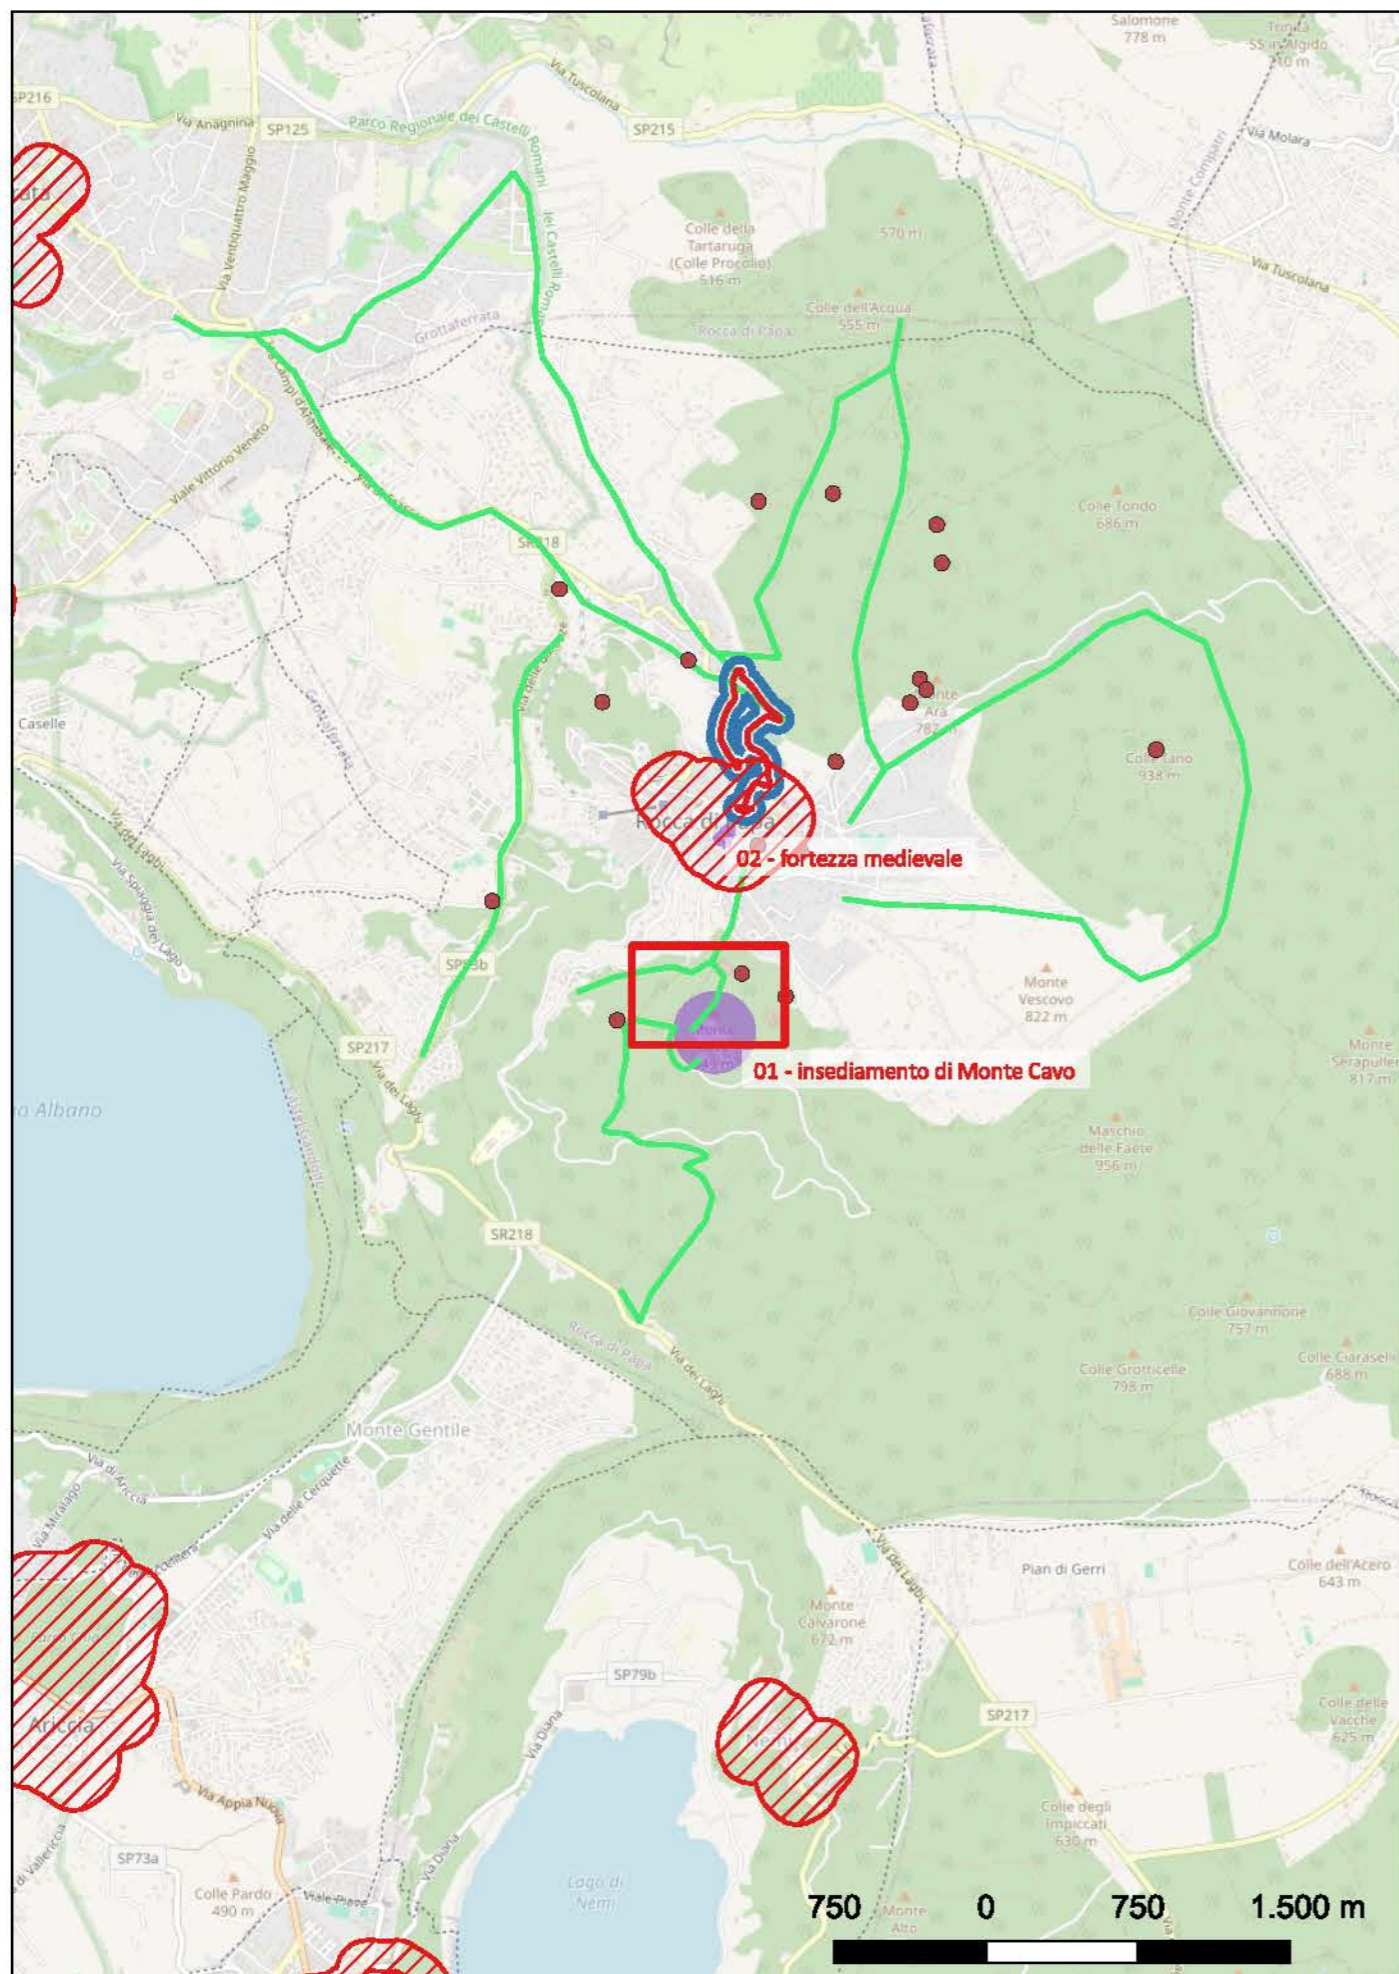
Salomone
778 m

Tenuta
SS in Algido
710 m

SP216

Via Anagnina

SP125

Parco Regionale dei Castelli Romani

Via Tuscolana

SP215

Via Molara

Via Tuscolana

Viale Ventiquattro Maggio

Colle della Tartaruga (Colle Procolo) 516 m

570 m

Colle dell'Acqua 555 m

Rocca di Papa

Grottaferrata

Viale Vittorio Veneto

Colle Tondo 686 m

SR218

Monte Ara 782

Colle Iano 938 m

Caselle

Rocca di Papa

02 - fortezza medievale

Via dei Laghi

Via Spiaggia del Lago

SP18b

Monte Vescovo 822 m

Monte Serapullo 817 m

SP217

01 - insediamento di Monte Cavo

o Albano

Maschio delle Faete 956 m

SR218

Colle Giovannone 757 m

Colle Grotticelle 798 m

Colle Ciaraselli 688 m

Rocca di Papa

Via dei Laghi

Monte Gentile

Via di Ariccia

Via delle Cerquette

Pian di Gerri

Colle dell'Acero 643 m

Via dei Laghi

Monte Calvarone 672 m

SP79b

SP217

Colle delle Vacche 625 m

Ariccia

Nemi

Via Appia Nuova

Colle degli Impiccati 630 m

SP73a

Via Diana

Colle Pardo 490 m

Lago di Nemi

Monte Alto

750 0 750 1.500 m